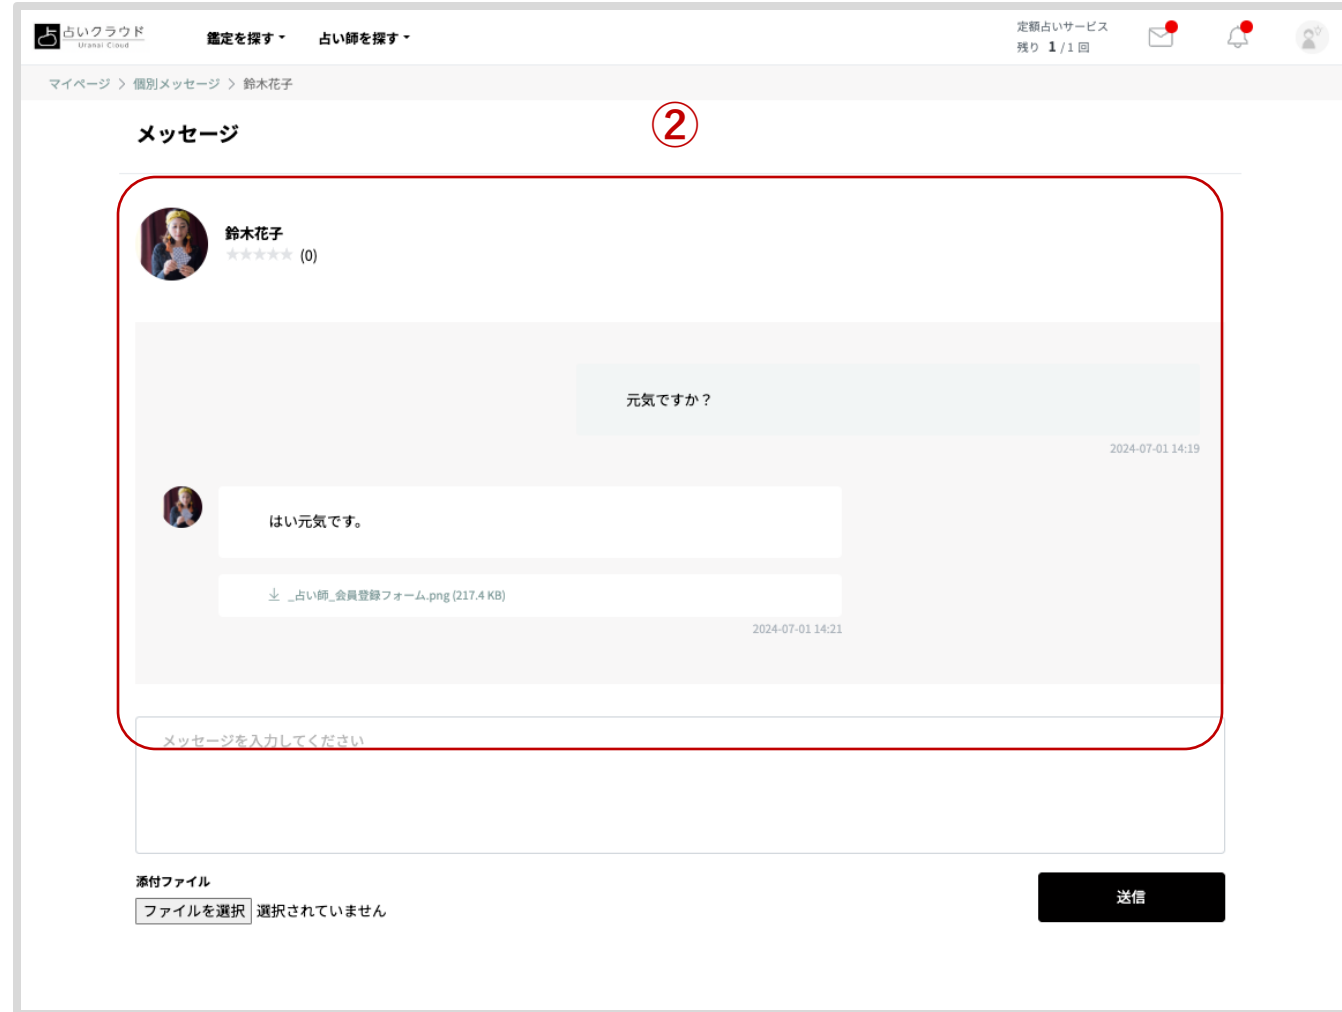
占いクラウド
Uranai Cloud

鑑定を探す
占い師を探す

定額占いサービス
残り 1 / 1 回

マイページ > 個別メッセージ > 鈴木花子

②

メッセージ

鈴木花子
(0)

元気ですか？

2024-07-01 14:19

はい元気です。

_占い師_会員登録フォーム.png (217.4 KB)

2024-07-01 14:21

メッセージを入力してください

添付ファイル
ファイルを選択 選択されていません

送信